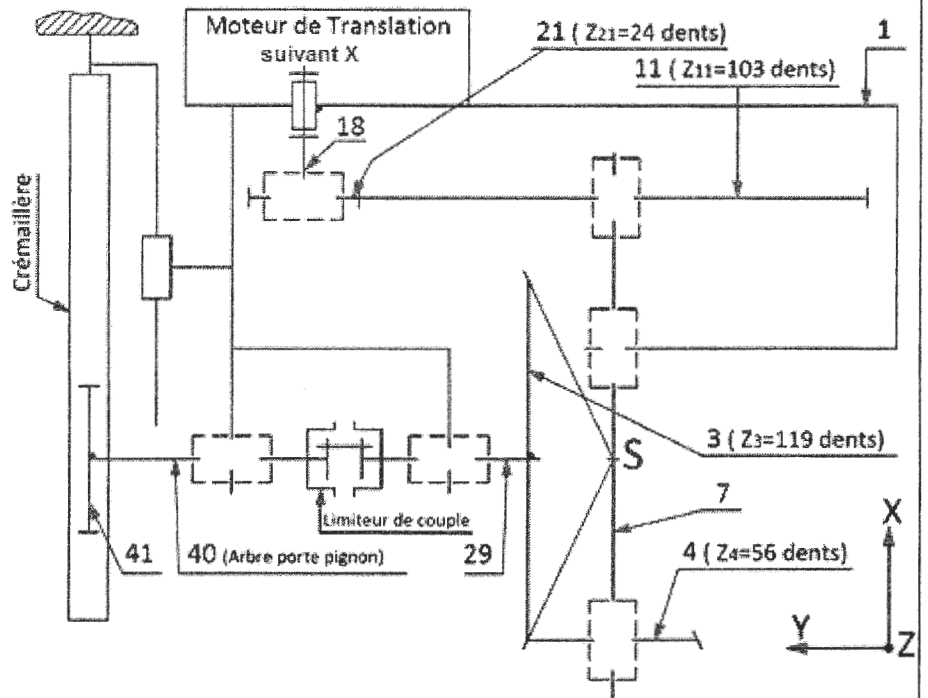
Moteur de Translation suivant X

21 ( $Z_{21}$=24 dents)

1

11 ( $Z_{11}$=103 dents)

18

Crémaillère

3 ( $Z_3$=119 dents)

S

7

Limiteur de couple

X

4 ( $Z_4$=56 dents)

41

40 (Arbre porte pignon)

29

Y

Z